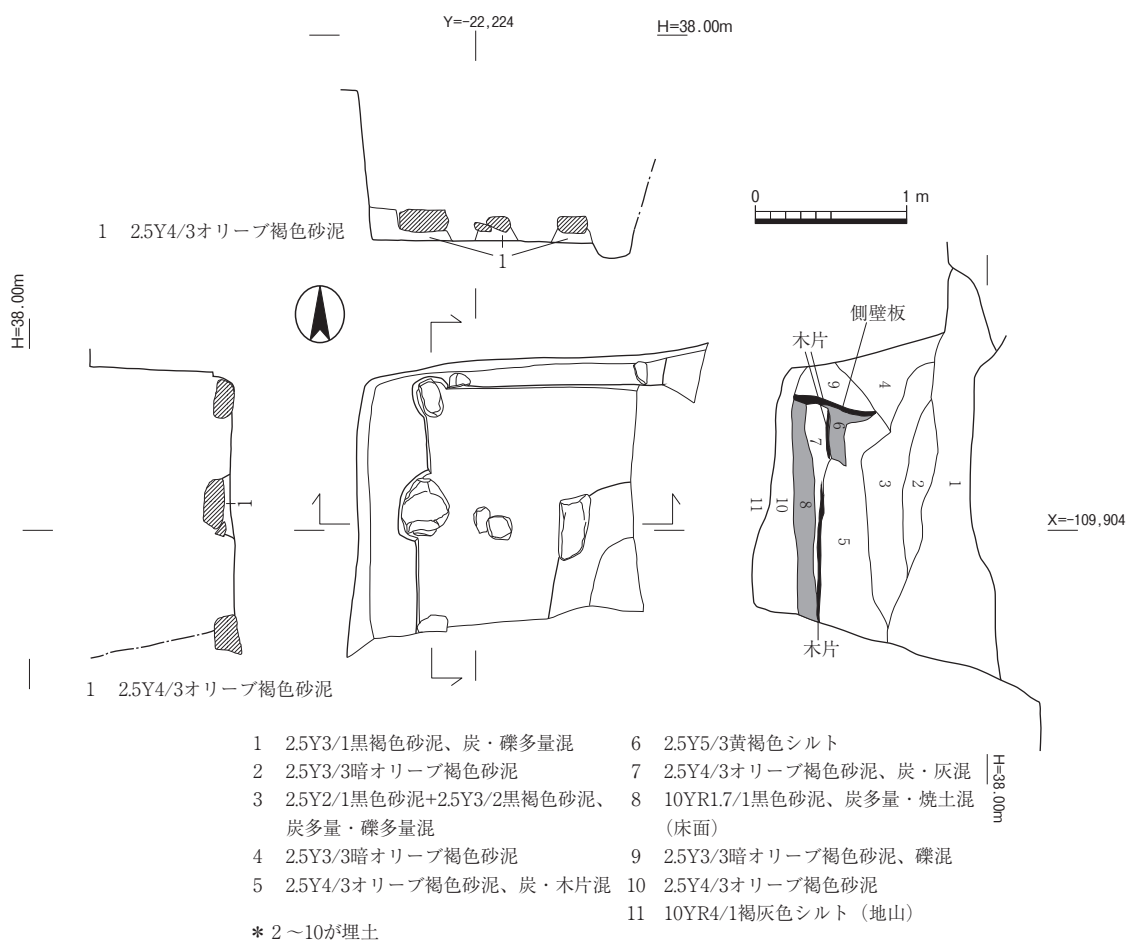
Y=-22,224

H=38.00m

1 2.5Y4/3オリーブ褐色砂泥

1

0 1 m

H=38.00m

側壁板

木片

9 4

6

7

3 2 1

11 10 8

5

X=-109,904

1

木片

1 2.5Y4/3オリーブ褐色砂泥

1 2.5Y3/1黒褐色砂泥、炭・礫多量混
2 2.5Y3/3暗オリーブ褐色砂泥
3 2.5Y2/1黒色砂泥+2.5Y3/2黒褐色砂泥、炭多量・礫多量混
4 2.5Y3/3暗オリーブ褐色砂泥
5 2.5Y4/3オリーブ褐色砂泥、炭・木片混

＊2～10が埋土

6 2.5Y5/3黄褐色シルト
7 2.5Y4/3オリーブ褐色砂泥、炭・灰混
8 10YR1.7/1黒色砂泥、炭多量・焼土混（床面）
9 2.5Y3/3暗オリーブ褐色砂泥、礫混
10 2.5Y4/3オリーブ褐色砂泥
11 10YR4/1褐灰色シルト（地山）

H=38.00m